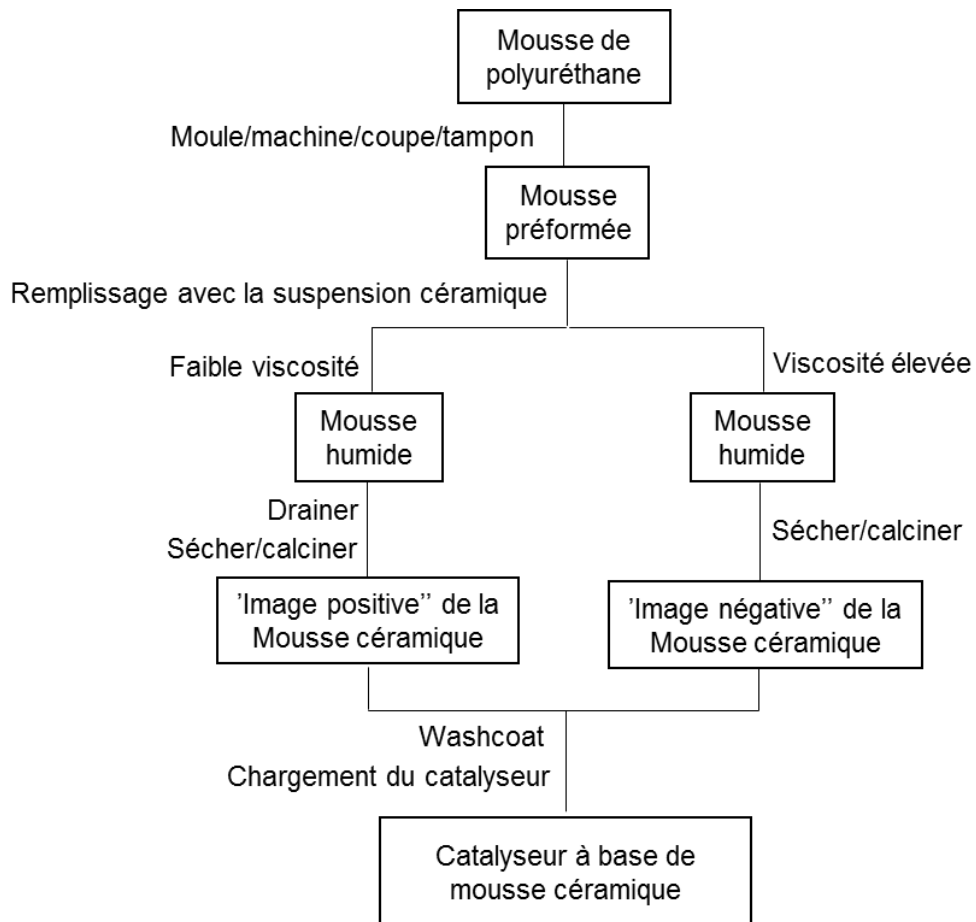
Mousse de polyuréthane

Moule/machine/coupe/tampon

Mousse préformée

Remplissage avec la suspension céramique

Faible viscosité

Viscosité élevée

Mousse humide

Mousse humide

Drainer
Sécher/calciner

Sécher/calciner

'Image positive'' de la Mousse céramique

'Image négative'' de la Mousse céramique

Washcoat
Chargement du catalyseur

Catalyseur à base de mousse céramique